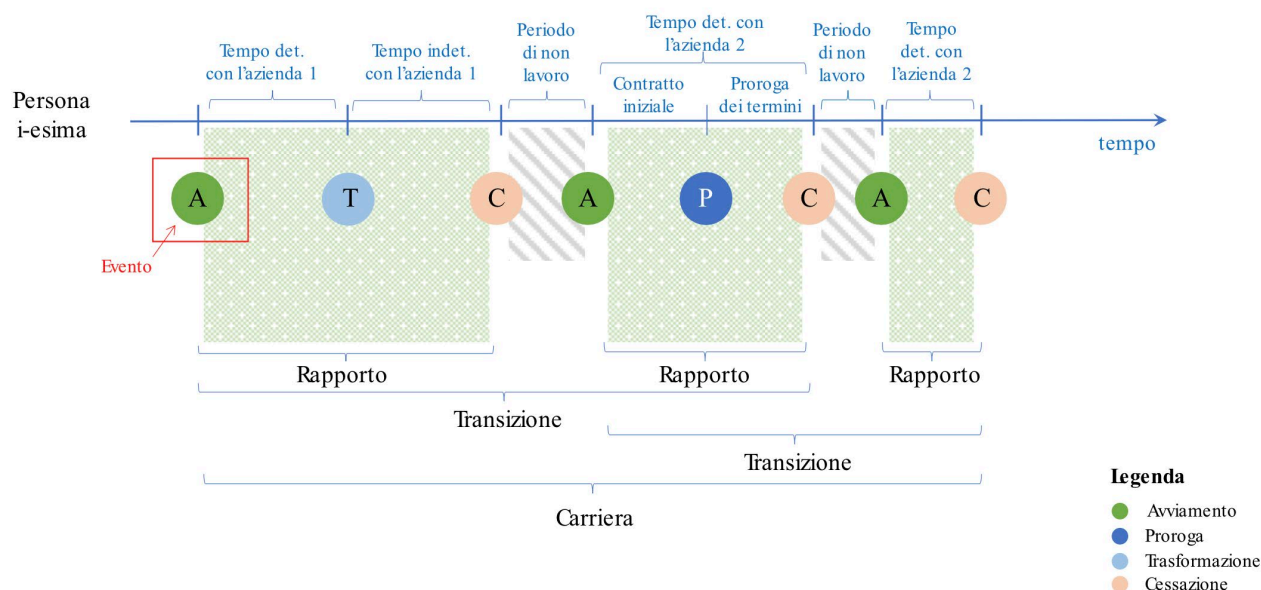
Persona i-esima

Tempo det. con l'azienda 1

Tempo indet. con l'azienda 1

Periodo di non lavoro

Tempo det. con l'azienda 2

Contratto iniziale

Proroga dei termini

Periodo di non lavoro

Tempo det. con l'azienda 2

tempo

A

T

C

A

P

C

A

C

Evento

Rapporto

Rapporto

Rapporto

Transizione

Transizione

Carriera

Legenda

Avviamento

Proroga

Trasformazione

Cessazione